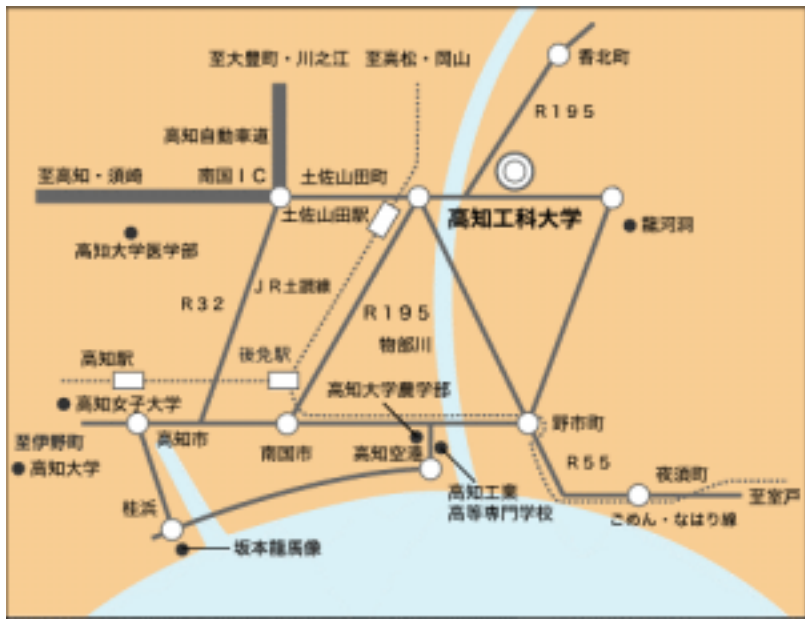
至大豊町・川之江
至高松・岡山
香北町
R195
高知自動車道
至高知・須崎
南国IC
土佐山田町
土佐山田駅
高知工科大学
龍河洞
高知大学医学部
JR土讃線
R32
R195
物部川
高知駅
後免駅
高知大学農学部
高知女子大学
至伊野町
高知市
南国市
野市町
高知大学
高知空港
R55
夜須町
高知工業高等専門学校
桂浜
ごめん・なはり線
至室戸
坂本龍馬像